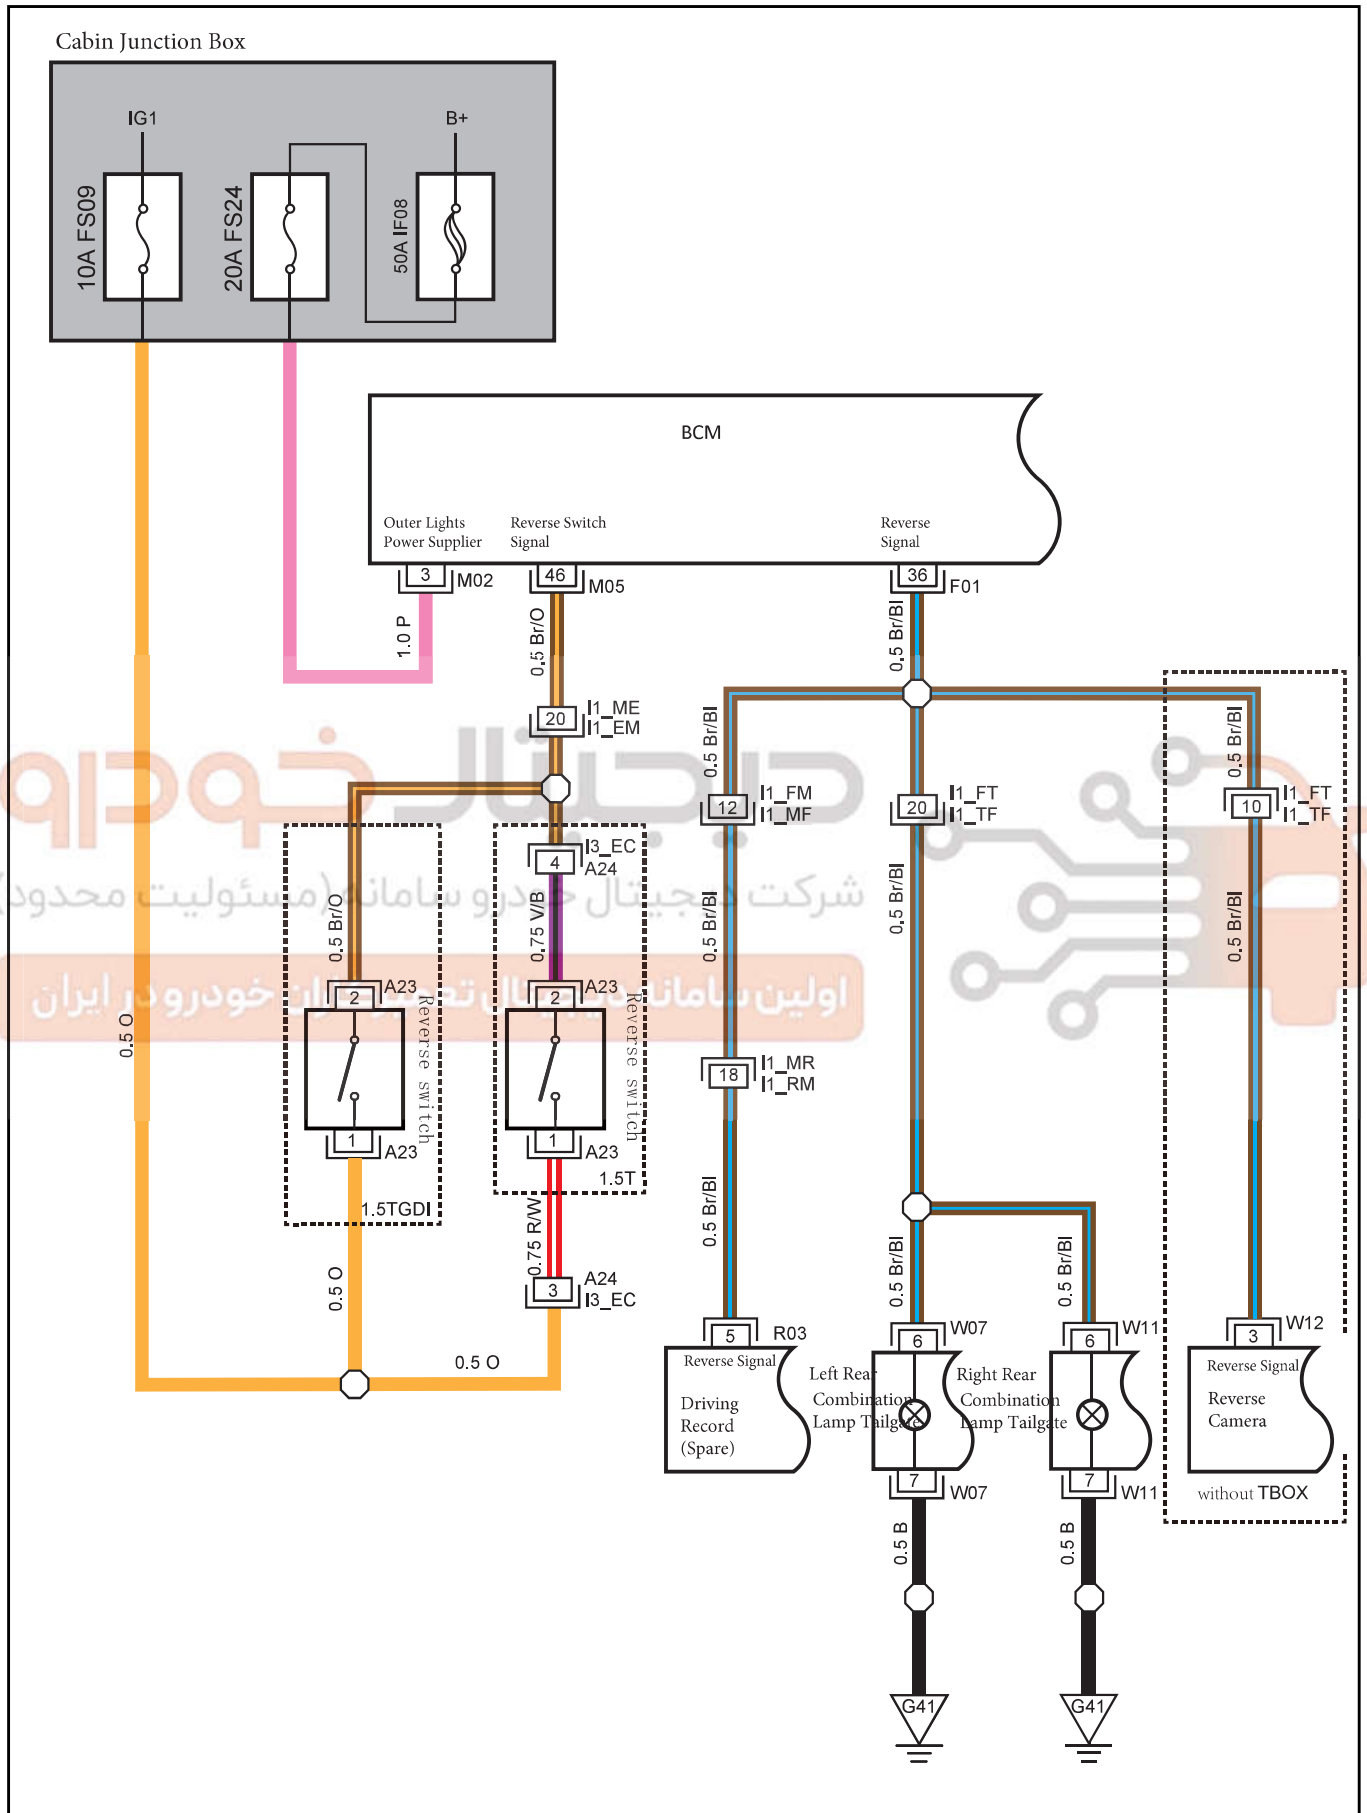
Cabin Junction Box

IG1
B+
10A FS09
20A FS24
50A IF08

BCM
Outer Lights Power Supplier
Reverse Switch Signal
Reverse Signal

3 M02
46 M05
36 F01

1.0 P
0.5 Br/O
0.5 Br/Bl

20 I1_ME I1_EM
12 I1_FM I1_MF
20 I1_FT I1_TF
10 I1_FT I1_TF

4 I3_EC A24
0.5 Br/O
0.75 V/B
0.5 Br/Bl
0.5 Br/Bl
0.5 Br/Bl
0.5 Br/Bl
0.5 O

2 A23
Reverse switch
1 A23
1.5TGDI

2 A23
Reverse switch
1 A23
1.5T

18 I1_MR I1_RM

0.75 R/W
3 A24 I3_EC
0.5 O
0.5 O

0.5 Br/Bl
0.5 Br/Bl
0.5 Br/Bl

5 R03
Reverse Signal
Driving Record (Spare)

6 W07
Left Rear Combination Lamp Tailgate
7 W07

6 W11
Right Rear Combination Lamp Tailgate
7 W11

3 W12
Reverse Signal
Reverse Camera
without TBOX

0.5 B
0.5 B
G41
G41

دیجیتال خودرو
شرکت دیجیتال خودرو سامانه (مسئولیت محدود)
اولین سامانه دیجیتال تعمیرکاران خودرو در ایران